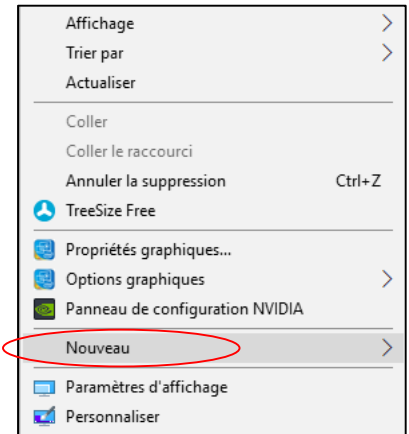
Affichage
Trier par
Actualiser
Coller
Coller le raccourci
Annuler la suppression Ctrl+Z
TreeSize Free
Propriétés graphiques...
Options graphiques
Panneau de configuration NVIDIA
Nouveau
Paramètres d'affichage
Personnaliser